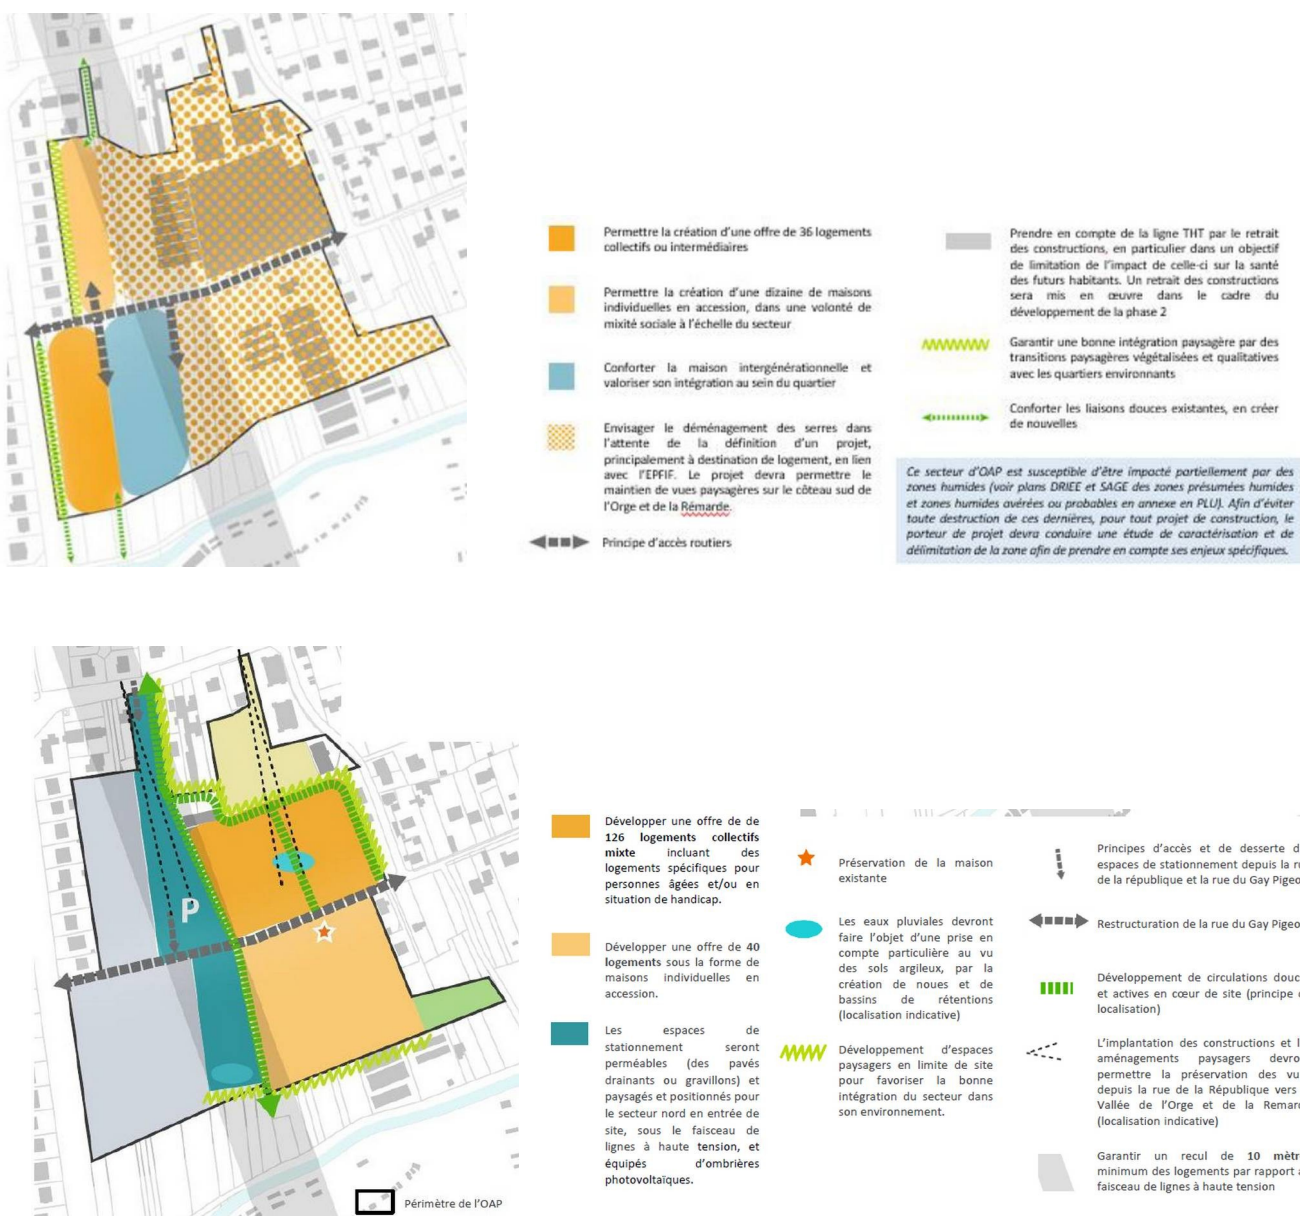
Permettre la création d'une offre de 36 logements collectifs ou intermédiaires

Permettre la création d'une dizaine de maisons individuelles en accession, dans une volonté de mixité sociale à l'échelle du secteur

Conforter la maison intergénérationnelle et valoriser son intégration au sein du quartier

Envisager le déménagement des serres dans l'attente de la définition d'un projet, principalement à destination de logement, en lien avec l'EPFIF. Le projet devra permettre le maintien de vues paysagères sur le côteau sud de l'Orge et de la Rémarde.

Principe d'accès routiers

Prendre en compte de la ligne THT par le retrait des constructions, en particulier dans un objectif de limitation de l'impact de celle-ci sur la santé des futurs habitants. Un retrait des constructions sera mis en œuvre dans le cadre du développement de la phase 2

Garantir une bonne intégration paysagère par des transitions paysagères végétalisées et qualitatives avec les quartiers environnants

Conforter les liaisons douces existantes, en créer de nouvelles

Ce secteur d'OAP est susceptible d'être impacté partiellement par des zones humides (voir plans DRIEE et SAGE des zones présumées humides et zones humides avérées ou probables en annexe en PLU). Afin d'éviter toute destruction de ces dernières, pour tout projet de construction, le porteur de projet devra conduire une étude de caractérisation et de délimitation de la zone afin de prendre en compte ses enjeux spécifiques.

P

Développer une offre de de 126 logements collectifs mixte incluant des logements spécifiques pour personnes âgées et/ou en situation de handicap.

Développer une offre de 40 logements sous la forme de maisons individuelles en accession.

Les espaces de stationnement seront perméables (des pavés drainants ou gravillons) et paysagés et positionnés pour le secteur nord en entrée de site, sous le faisceau de lignes à haute tension, et équipés d'ombrières photovoltaïques.

Préservation de la maison existante

Les eaux pluviales devront faire l'objet d'une prise en compte particulière au vu des sols argileux, par la création de noues et de bassins de rétentions (localisation indicative)

Développement d'espaces paysagers en limite de site pour favoriser la bonne intégration du secteur dans son environnement.

Principes d'accès et de desserte d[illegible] espaces de stationnement depuis la r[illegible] de la république et la rue du Gay Pigeo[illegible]

Restructuration de la rue du Gay Pigeo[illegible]

Développement de circulations douc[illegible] et actives en cœur de site (principe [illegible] localisation)

L'implantation des constructions et l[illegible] aménagements paysagers devro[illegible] permettre la préservation des vu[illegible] depuis la rue de la République vers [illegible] Vallée de l'Orge et de la Remar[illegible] (localisation indicative)

Garantir un recul de 10 mètr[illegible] minimum des logements par rapport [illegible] faisceau de lignes à haute tension

Périmètre de l'OAP